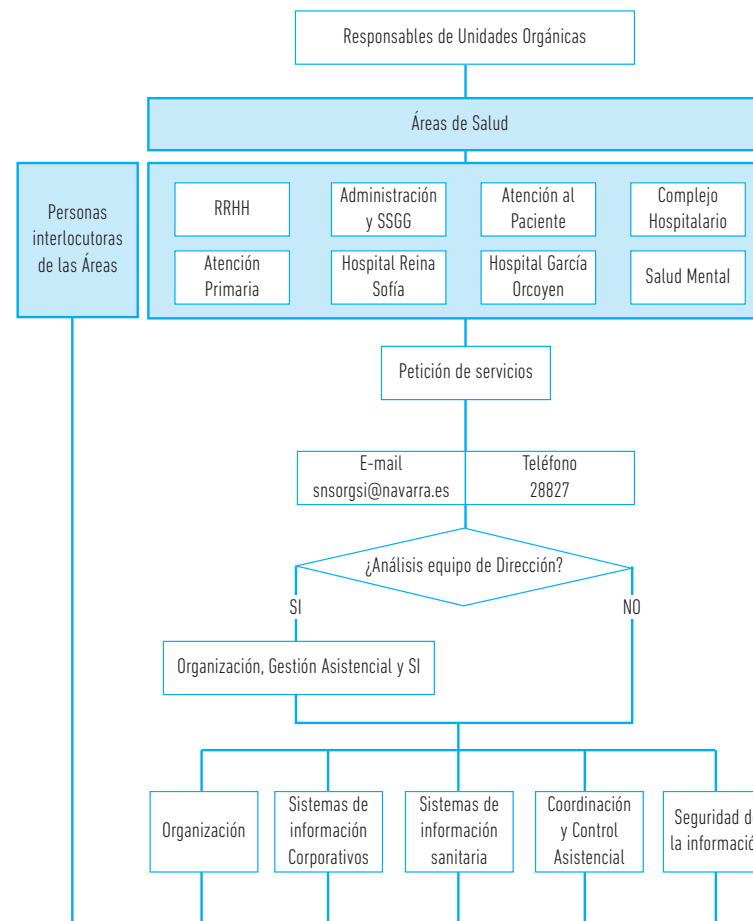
Responsables de Unidades Orgánicas

Áreas de Salud

Personas interlocutoras de las Áreas

RRHH

Administración y SSGG

Atención al Paciente

Complejo Hospitalario

Atención Primaria

Hospital Reina Sofía

Hospital García Orcoyen

Salud Mental

Petición de servicios

E-mail snsorgsi@navarra.es

Teléfono 28827

¿Análisis equipo de Dirección?

SI

NO

Organización, Gestión Asistencial y SI

Organización

Sistemas de información Corporativos

Sistemas de información sanitaria

Coordinación y Control Asistencial

Seguridad d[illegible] la informació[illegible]